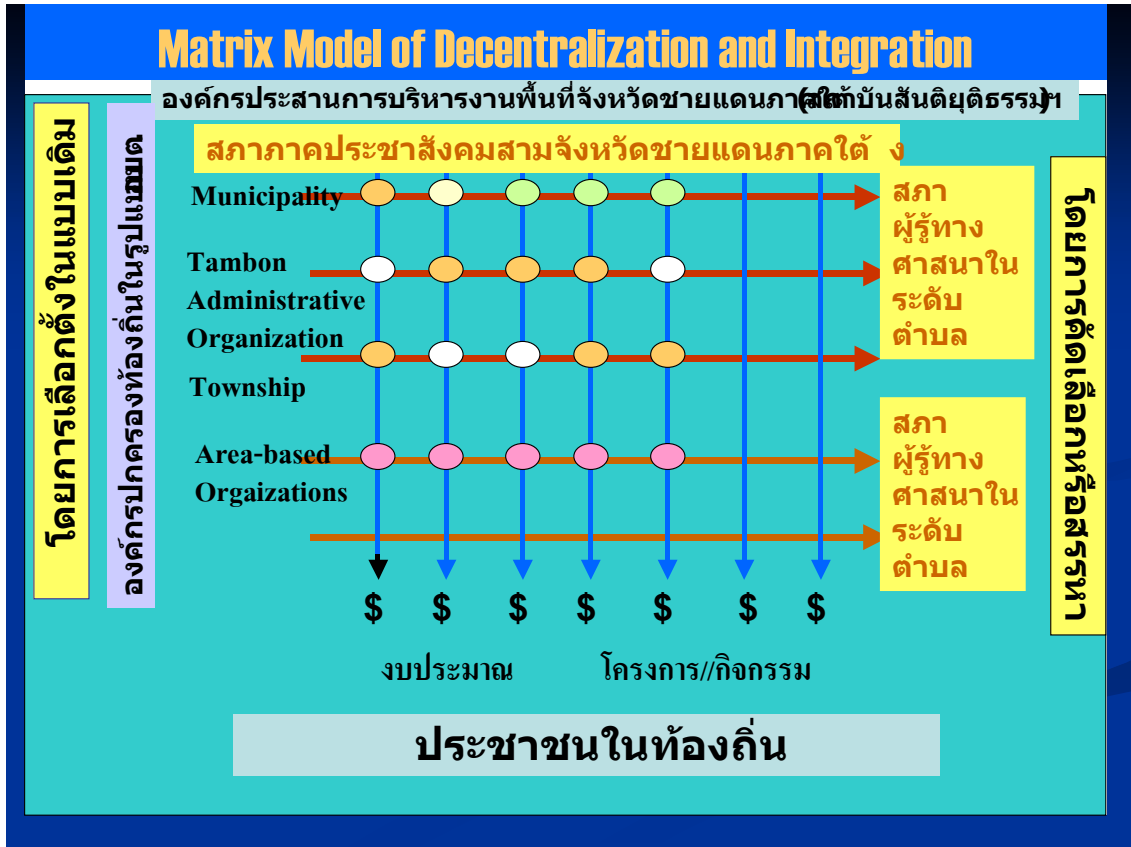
Matrix Model of Decentralization and Integration

องค์กรประสานการบริหารงานพื้นที่จังหวัดชายแดนภาคใต้ (สถาบันสันติยุติธรรม)

สภาภาคประชาสังคมสามจังหวัดชายแดนภาคใต้

โดยการเลือกตั้งในแบบเดิม

องค์กรปกครองท้องถิ่นในรูปแบบพิเศษ

Municipality

Tambon Administrative Organization

Township

Area-based Orgaizations

สภาผู้รู้ทางศาสนาในระดับตำบล

สภาผู้รู้ทางศาสนาในระดับตำบล

โดยการสรรหาหรือเลือกตั้ง

$ $ $ $ $ $ $

งบประมาณ โครงการ//กิจกรรม

ประชาชนในท้องถิ่น